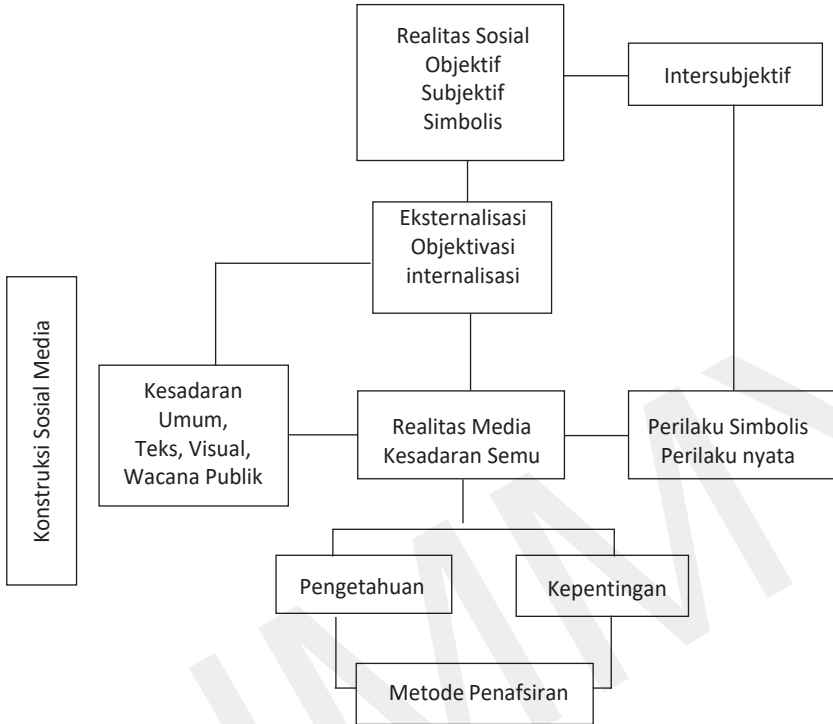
Realitas Sosial
Objektif
Subjektif
Simbolis

Intersubjektif

Eksternalisasi
Objektivasi
internalisasi

Konstruksi Sosial Media

Kesadaran Umum, Teks, Visual, Wacana Publik

Realitas Media
Kesadaran Semu

Perilaku Simbolis
Perilaku nyata

Pengetahuan

Kepentingan

Metode Penafsiran